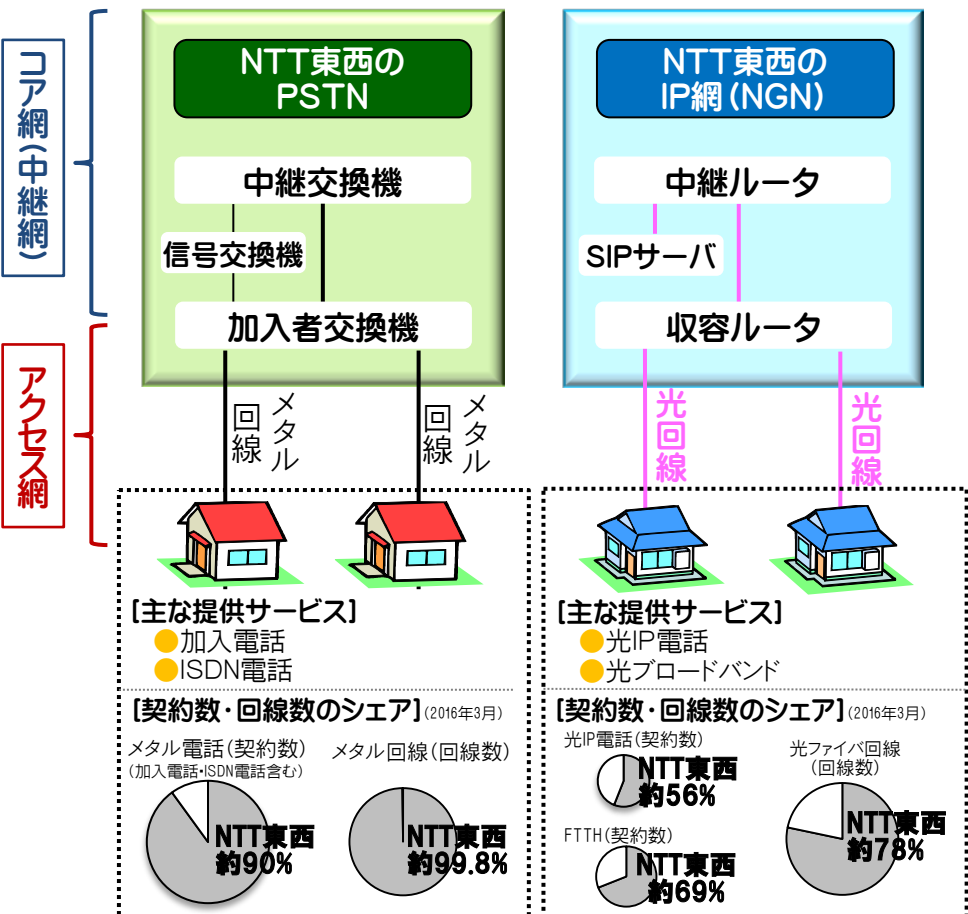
コア網(中継網)

アクセス網

NTT東西のPSTN

中継交換機

信号交換機

加入者交換機

メタル回線

メタル回線

NTT東西のIP網(NGN)

中継ルータ

SIPサーバ

収容ルータ

光回線

光回線

[主な提供サービス]
加入電話
ISDN電話

[契約数・回線数のシェア] (2016年3月)

メタル電話(契約数)
(加入電話・ISDN電話含む)

NTT東西
約90%

メタル回線(回線数)

NTT東西
約99.8%

[主な提供サービス]
光IP電話
光ブロードバンド

[契約数・回線数のシェア] (2016年3月)

光IP電話(契約数)

NTT東西
約56%

FTTH(契約数)

NTT東西
約69%

光ファイバ回線
(回線数)

NTT東西
約78%